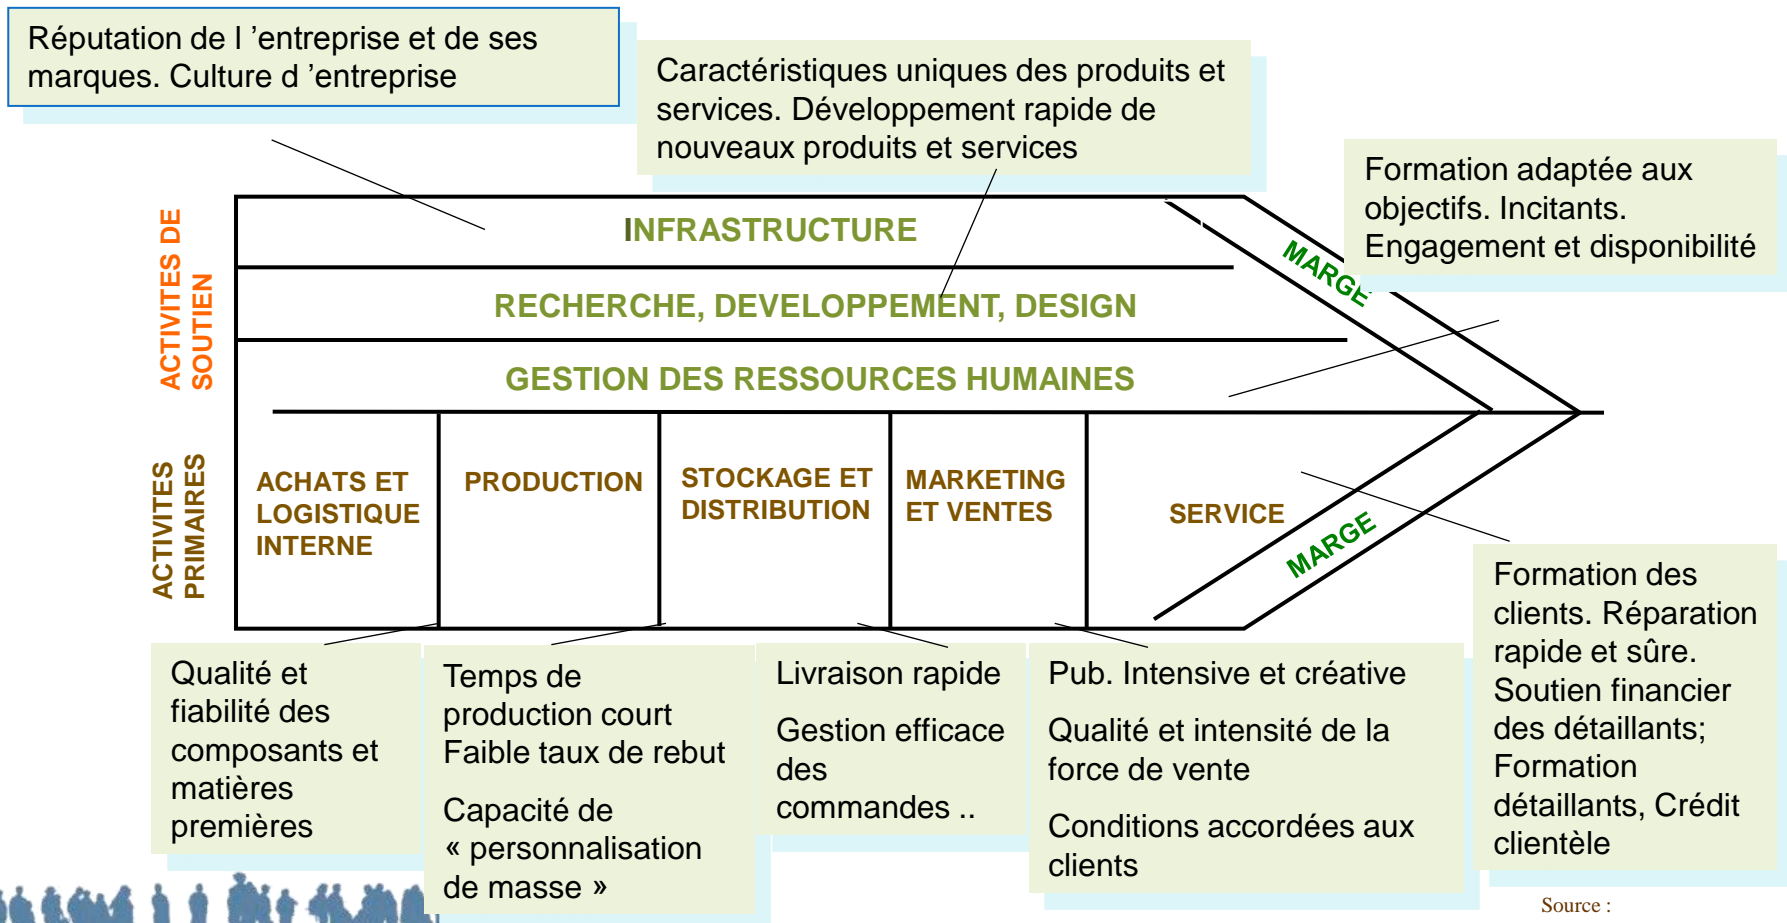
Réputation de l 'entreprise et de ses marques. Culture d 'entreprise

Caractéristiques uniques des produits et services. Développement rapide de nouveaux produits et services

Formation adaptée aux objectifs. Incitants. Engagement et disponibilité

ACTIVITES DE SOUTIEN

INFRASTRUCTURE

RECHERCHE, DEVELOPPEMENT, DESIGN

GESTION DES RESSOURCES HUMAINES

MARGE

ACTIVITES PRIMAIRES

ACHATS ET LOGISTIQUE INTERNE

PRODUCTION

STOCKAGE ET DISTRIBUTION

MARKETING ET VENTES

SERVICE

MARGE

Qualité et fiabilité des composants et matières premières

Temps de production court Faible taux de rebut

Capacité de « personnalisation de masse »

Livraison rapide

Gestion efficace des commandes ..

Pub. Intensive et créative

Qualité et intensité de la force de vente

Conditions accordées aux clients

Formation des clients. Réparation rapide et sûre. Soutien financier des détaillants; Formation détaillants, Crédit clientèle

Source :